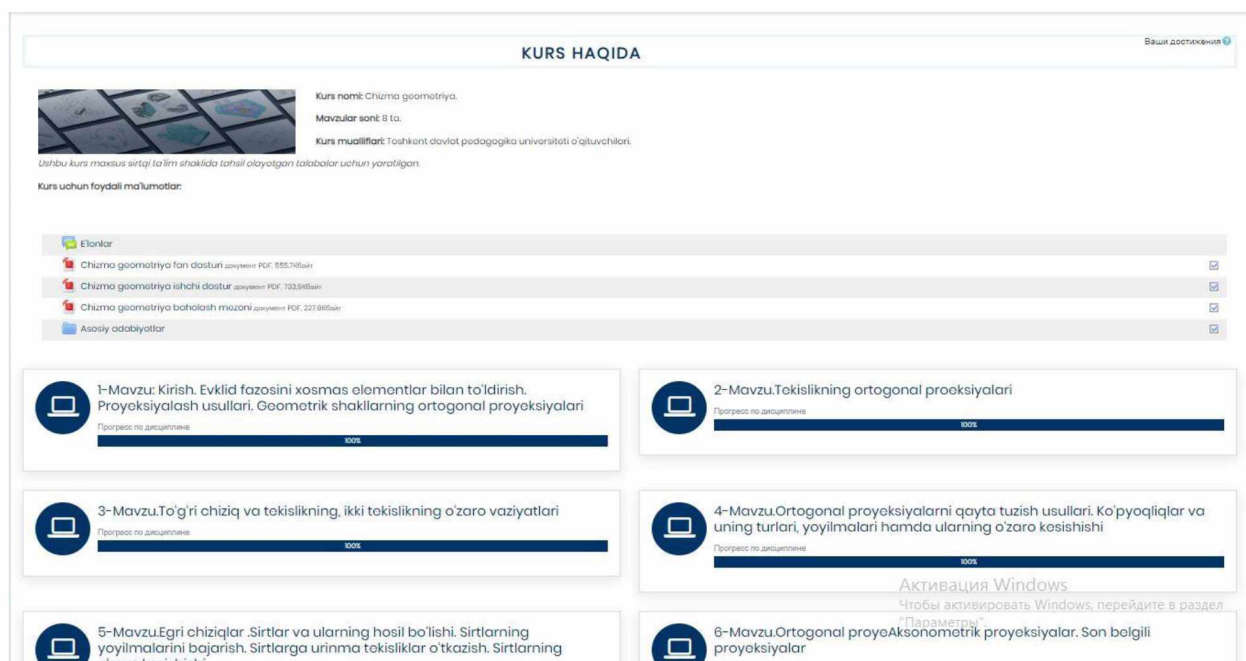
KURS HAQIDA

Ваши достижения

Kurs nomi: Chizma geometriya.

Mavzular soni: 8 ta.

Kurs mualliflari: Toshkent davlat pedagogika universiteti o'qituvchilari.

Ushbu kurs maxsus sirtqi ta'lim shaklida tahsil olayotgan talabalar uchun yaratilgan.

Kurs uchun foydali ma'lumotlar:

E'lonlar

Chizma geometriya fan dasturi документ PDF, 555.7Кбайт

Chizma geometriya ishchi dastur документ PDF, 733.9Кбайт

Chizma geometriya baholash mezoni документ PDF, 227.8Кбайт

Asosiy adabiyotlar

1-Mavzu: Kirish. Evklid fazosini xosmas elementlar bilan to'ldirish. Proyeksiyalash usullari. Geometrik shakllarning ortogonal proyeksiyalari

Прогресс по дисциплине

100%

2-Mavzu.Tekislikning ortogonal proeksiyalari

Прогресс по дисциплине

100%

3-Mavzu.To'g'ri chiziq va tekislikning, ikki tekislikning o'zaro vaziyatlari

Прогресс по дисциплине

100%

4-Mavzu.Ortogonal proyeksiyalarni qayta tuzish usullari. Ko'pyoqliqlar va uning turlari, yoyilmalari hamda ularning o'zaro kesishishi

Прогресс по дисциплине

100%

Активация Windows
Чтобы активировать Windows, перейдите в раздел "Параметры".

5-Mavzu.Egri chiziqlar .Sirtlar va ularning hosil bo'lishi. Sirtlarning yoyilmalarini bajarish. Sirtlarga urinma tekisliklar o'tkazish. Sirtlarning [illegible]

6-Mavzu.Ortogonal proyeAksonometrik proyeksiyalar. Son belgili proyeksiyalar